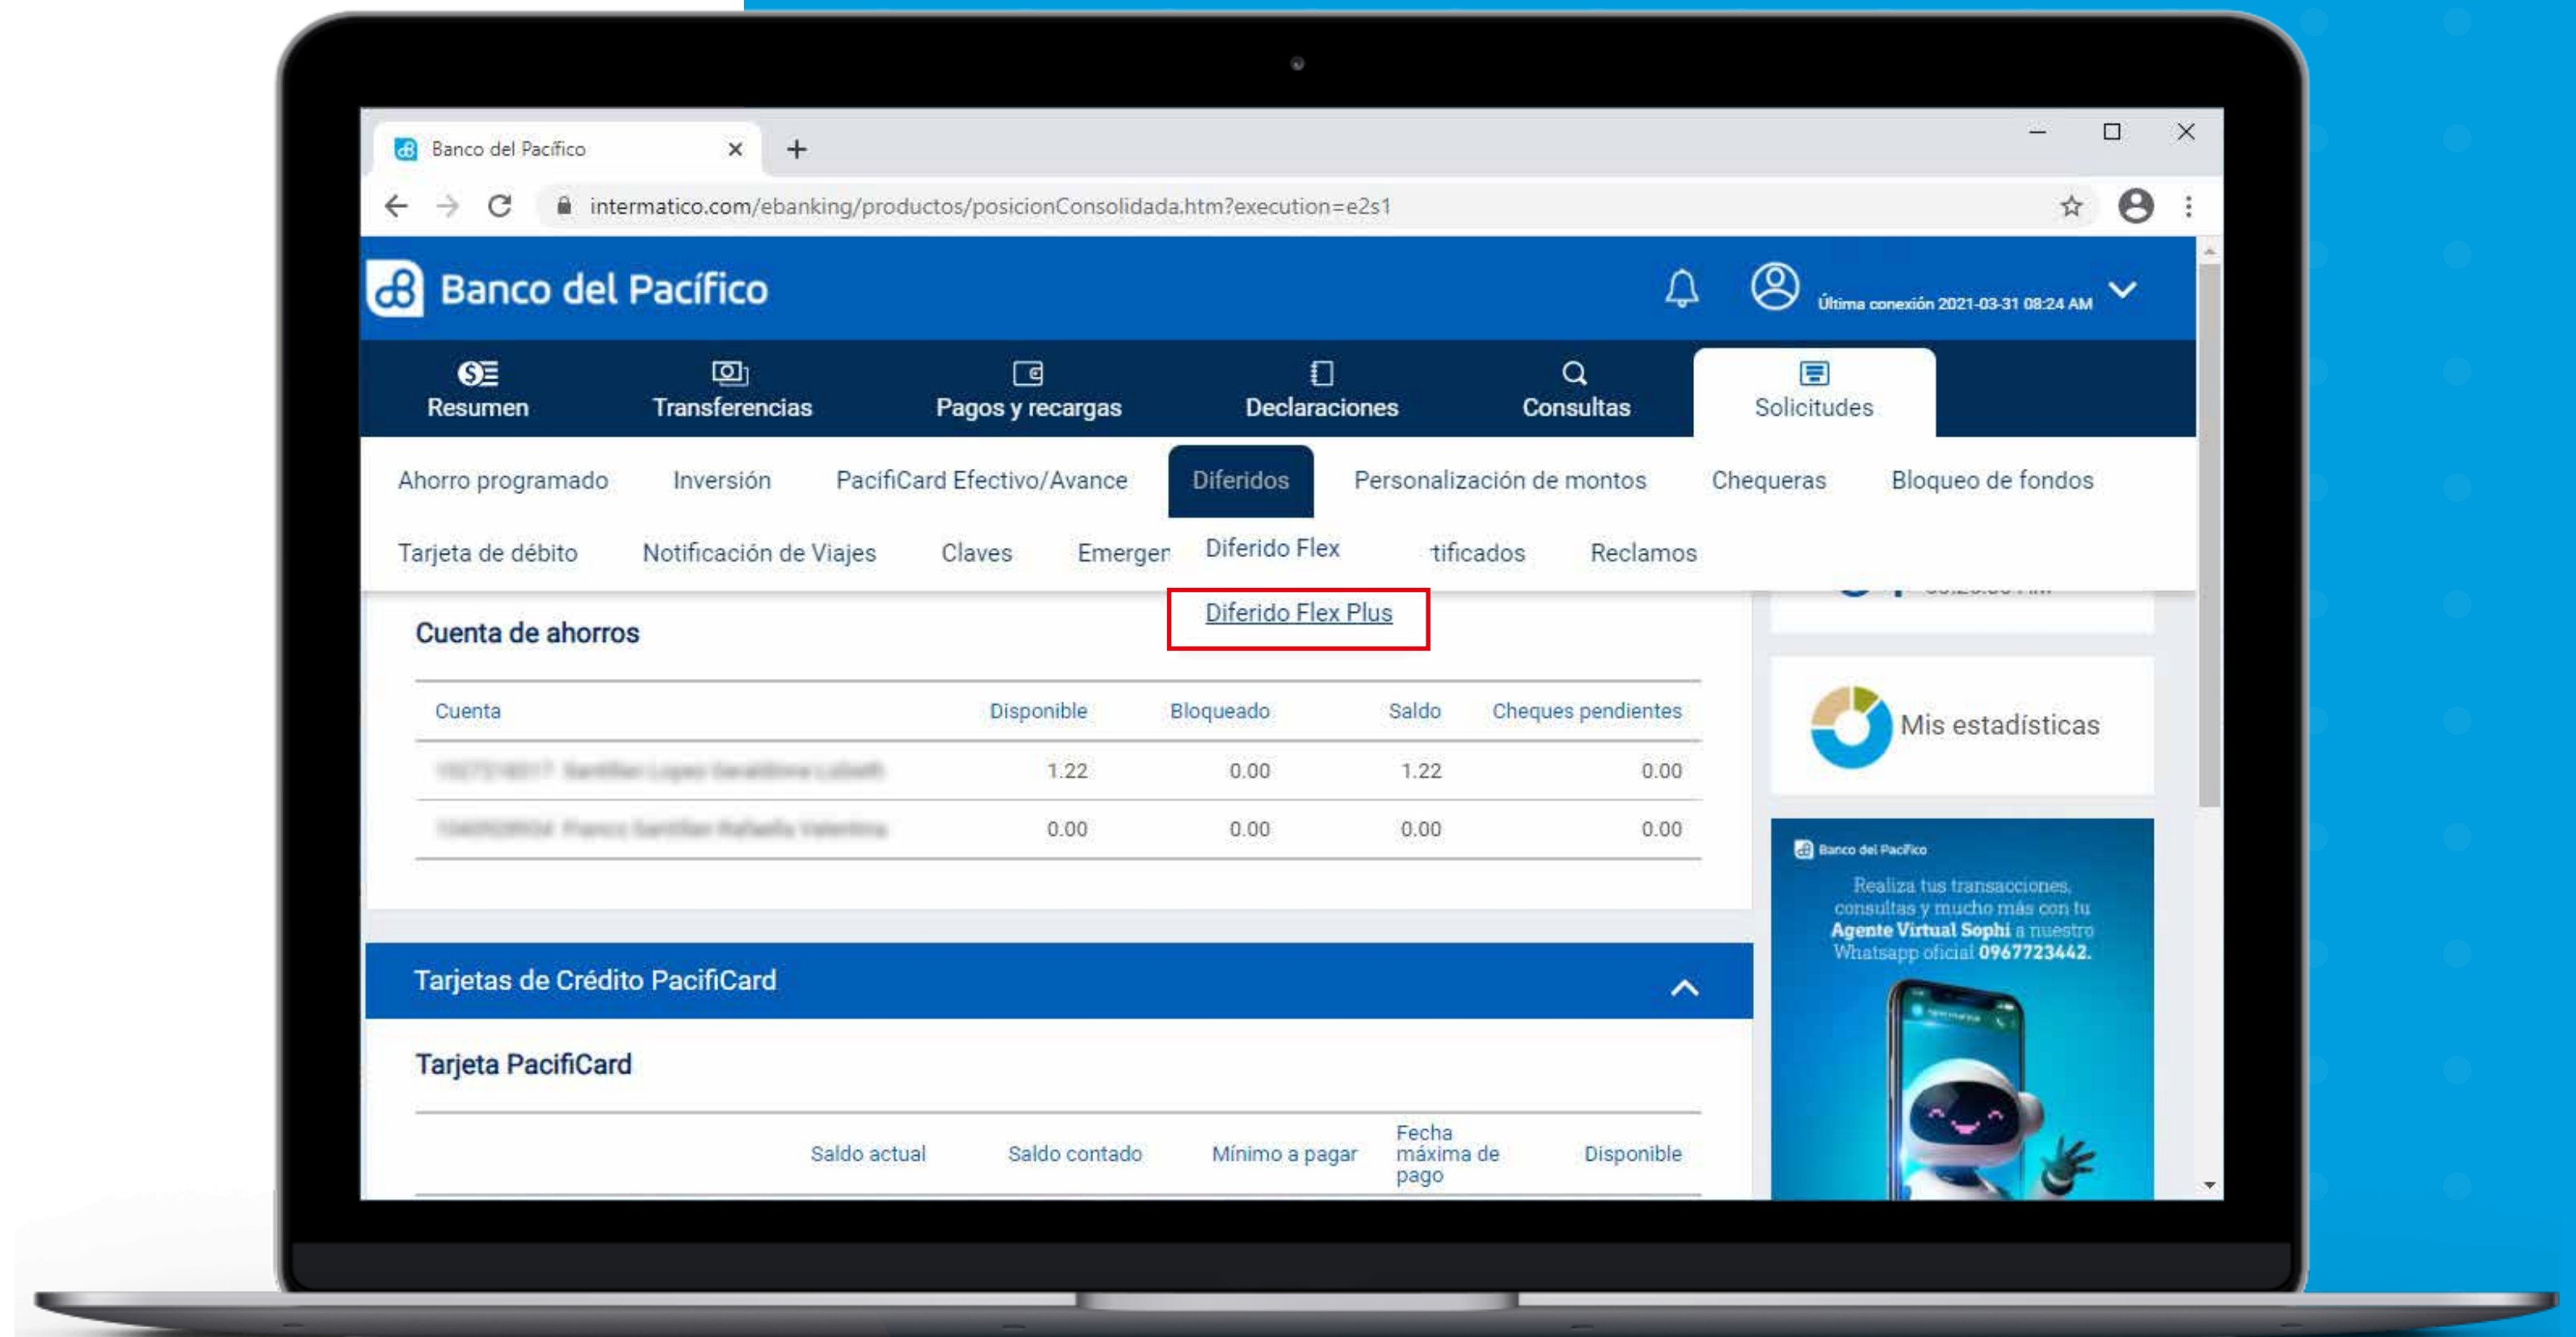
Banco del Pacífico

intermatico.com/ebanking/productos/posicionConsolidada.htm?execution=e2s1

Banco del Pacífico

Última conexión 2021-03-31 08:24 AM

Resumen
Transferencias
Pagos y recargas
Declaraciones
Consultas
Solicitudes

Ahorro programado
Inversión
PacifiCard Efectivo/Avance
Diferidos
Personalización de montos
Chequeras
Bloqueo de fondos

Tarjeta de débito
Notificación de Viajes
Claves
Emergen
Diferido Flex
tificados
Reclamos

Diferido Flex Plus

Cuenta de ahorros

| Cuenta | Disponible | Bloqueado | Saldo | Cheques pendientes |
|---|---|---|---|---|
| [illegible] | 1.22 | 0.00 | 1.22 | 0.00 |
| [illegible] | 0.00 | 0.00 | 0.00 | 0.00 |

Mis estadísticas

Banco del Pacífico
Realiza tus transacciones, consultas y mucho más con tu Agente Virtual Sophi a nuestro Whatsapp oficial 0967723442.

Tarjetas de Crédito PacifiCard

Tarjeta PacifiCard

| | Saldo actual | Saldo contado | Mínimo a pagar | Fecha máxima de pago | Disponible |
|---|---|---|---|---|---|